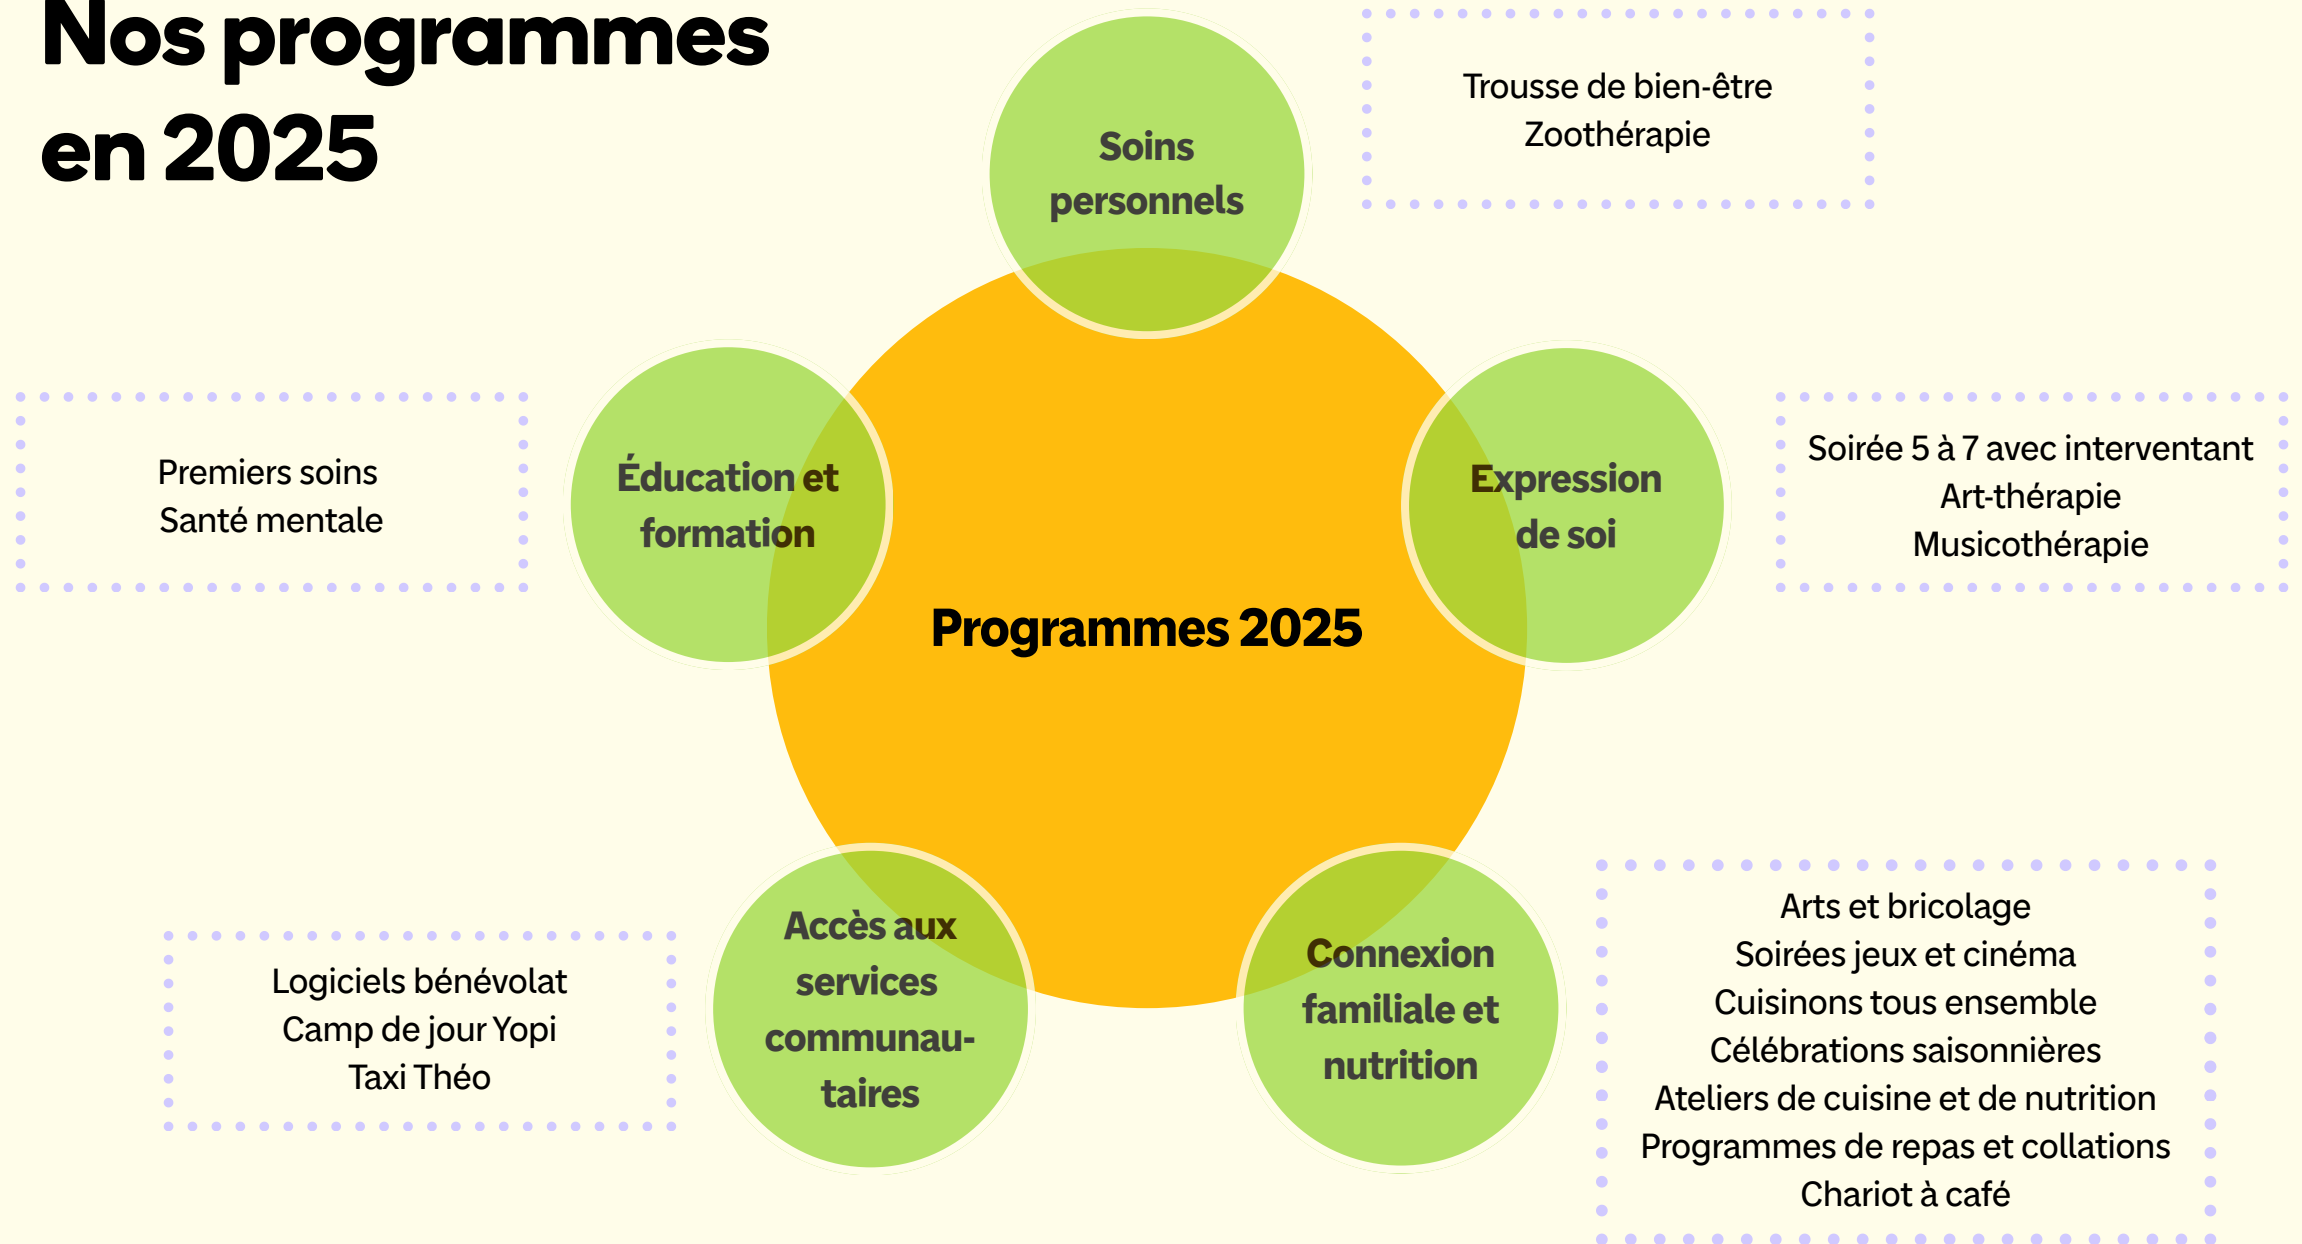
Nos programmes en 2025

Soins personnels

Trousse de bien-être
Zoothérapie

Éducation et formation

Premiers soins
Santé mentale

Expression de soi

Soirée 5 à 7 avec interventant
Art-thérapie
Musicothérapie

Programmes 2025

Accès aux services communautaires

Logiciels bénévolat
Camp de jour Yopi
Taxi Théo

Connexion familiale et nutrition

Arts et bricolage
Soirées jeux et cinéma
Cuisinons tous ensemble
Célébrations saisonnières
Ateliers de cuisine et de nutrition
Programmes de repas et collations
Chariot à café